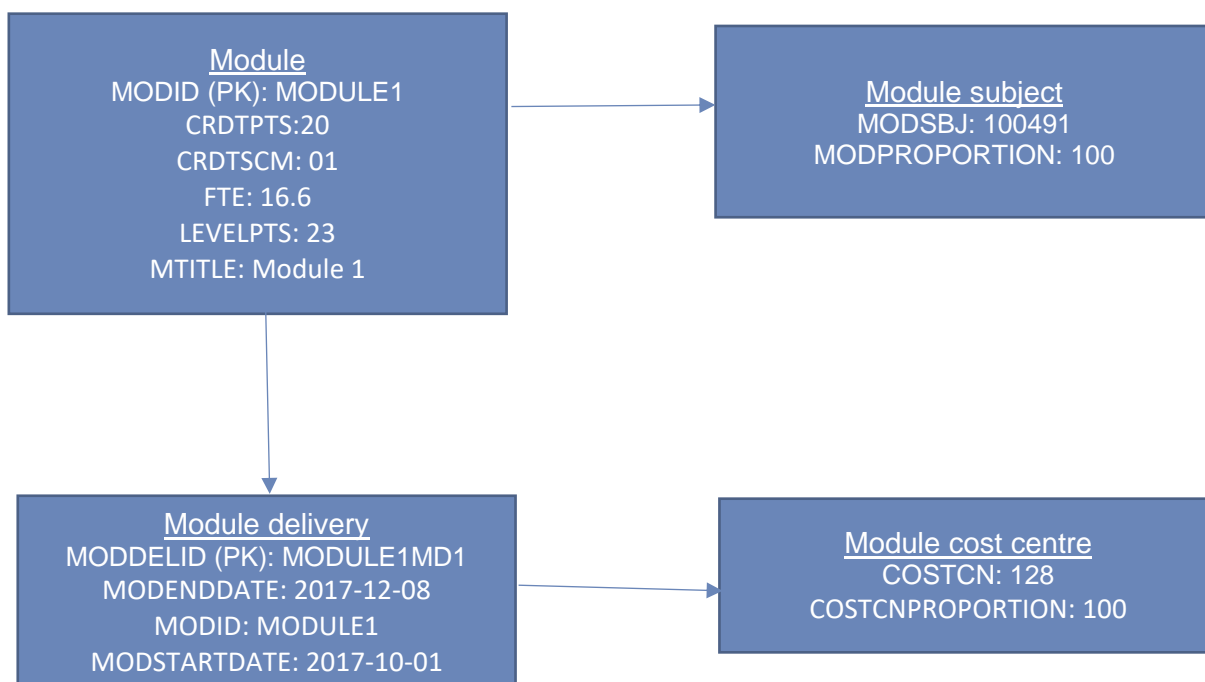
Module
MODID (PK): MODULE1
CRDTPTS:20
CRDTSCM: 01
FTE: 16.6
LEVELPTS: 23
MTITLE: Module 1

Module subject
MODSBJ: 100491
MODPROPORTION: 100

Module delivery
MODDELID (PK): MODULE1MD1
MODENDDATE: 2017-12-08
MODID: MODULE1
MODSTARTDATE: 2017-10-01

Module cost centre
COSTCN: 128
COSTCNPROPORTION: 100